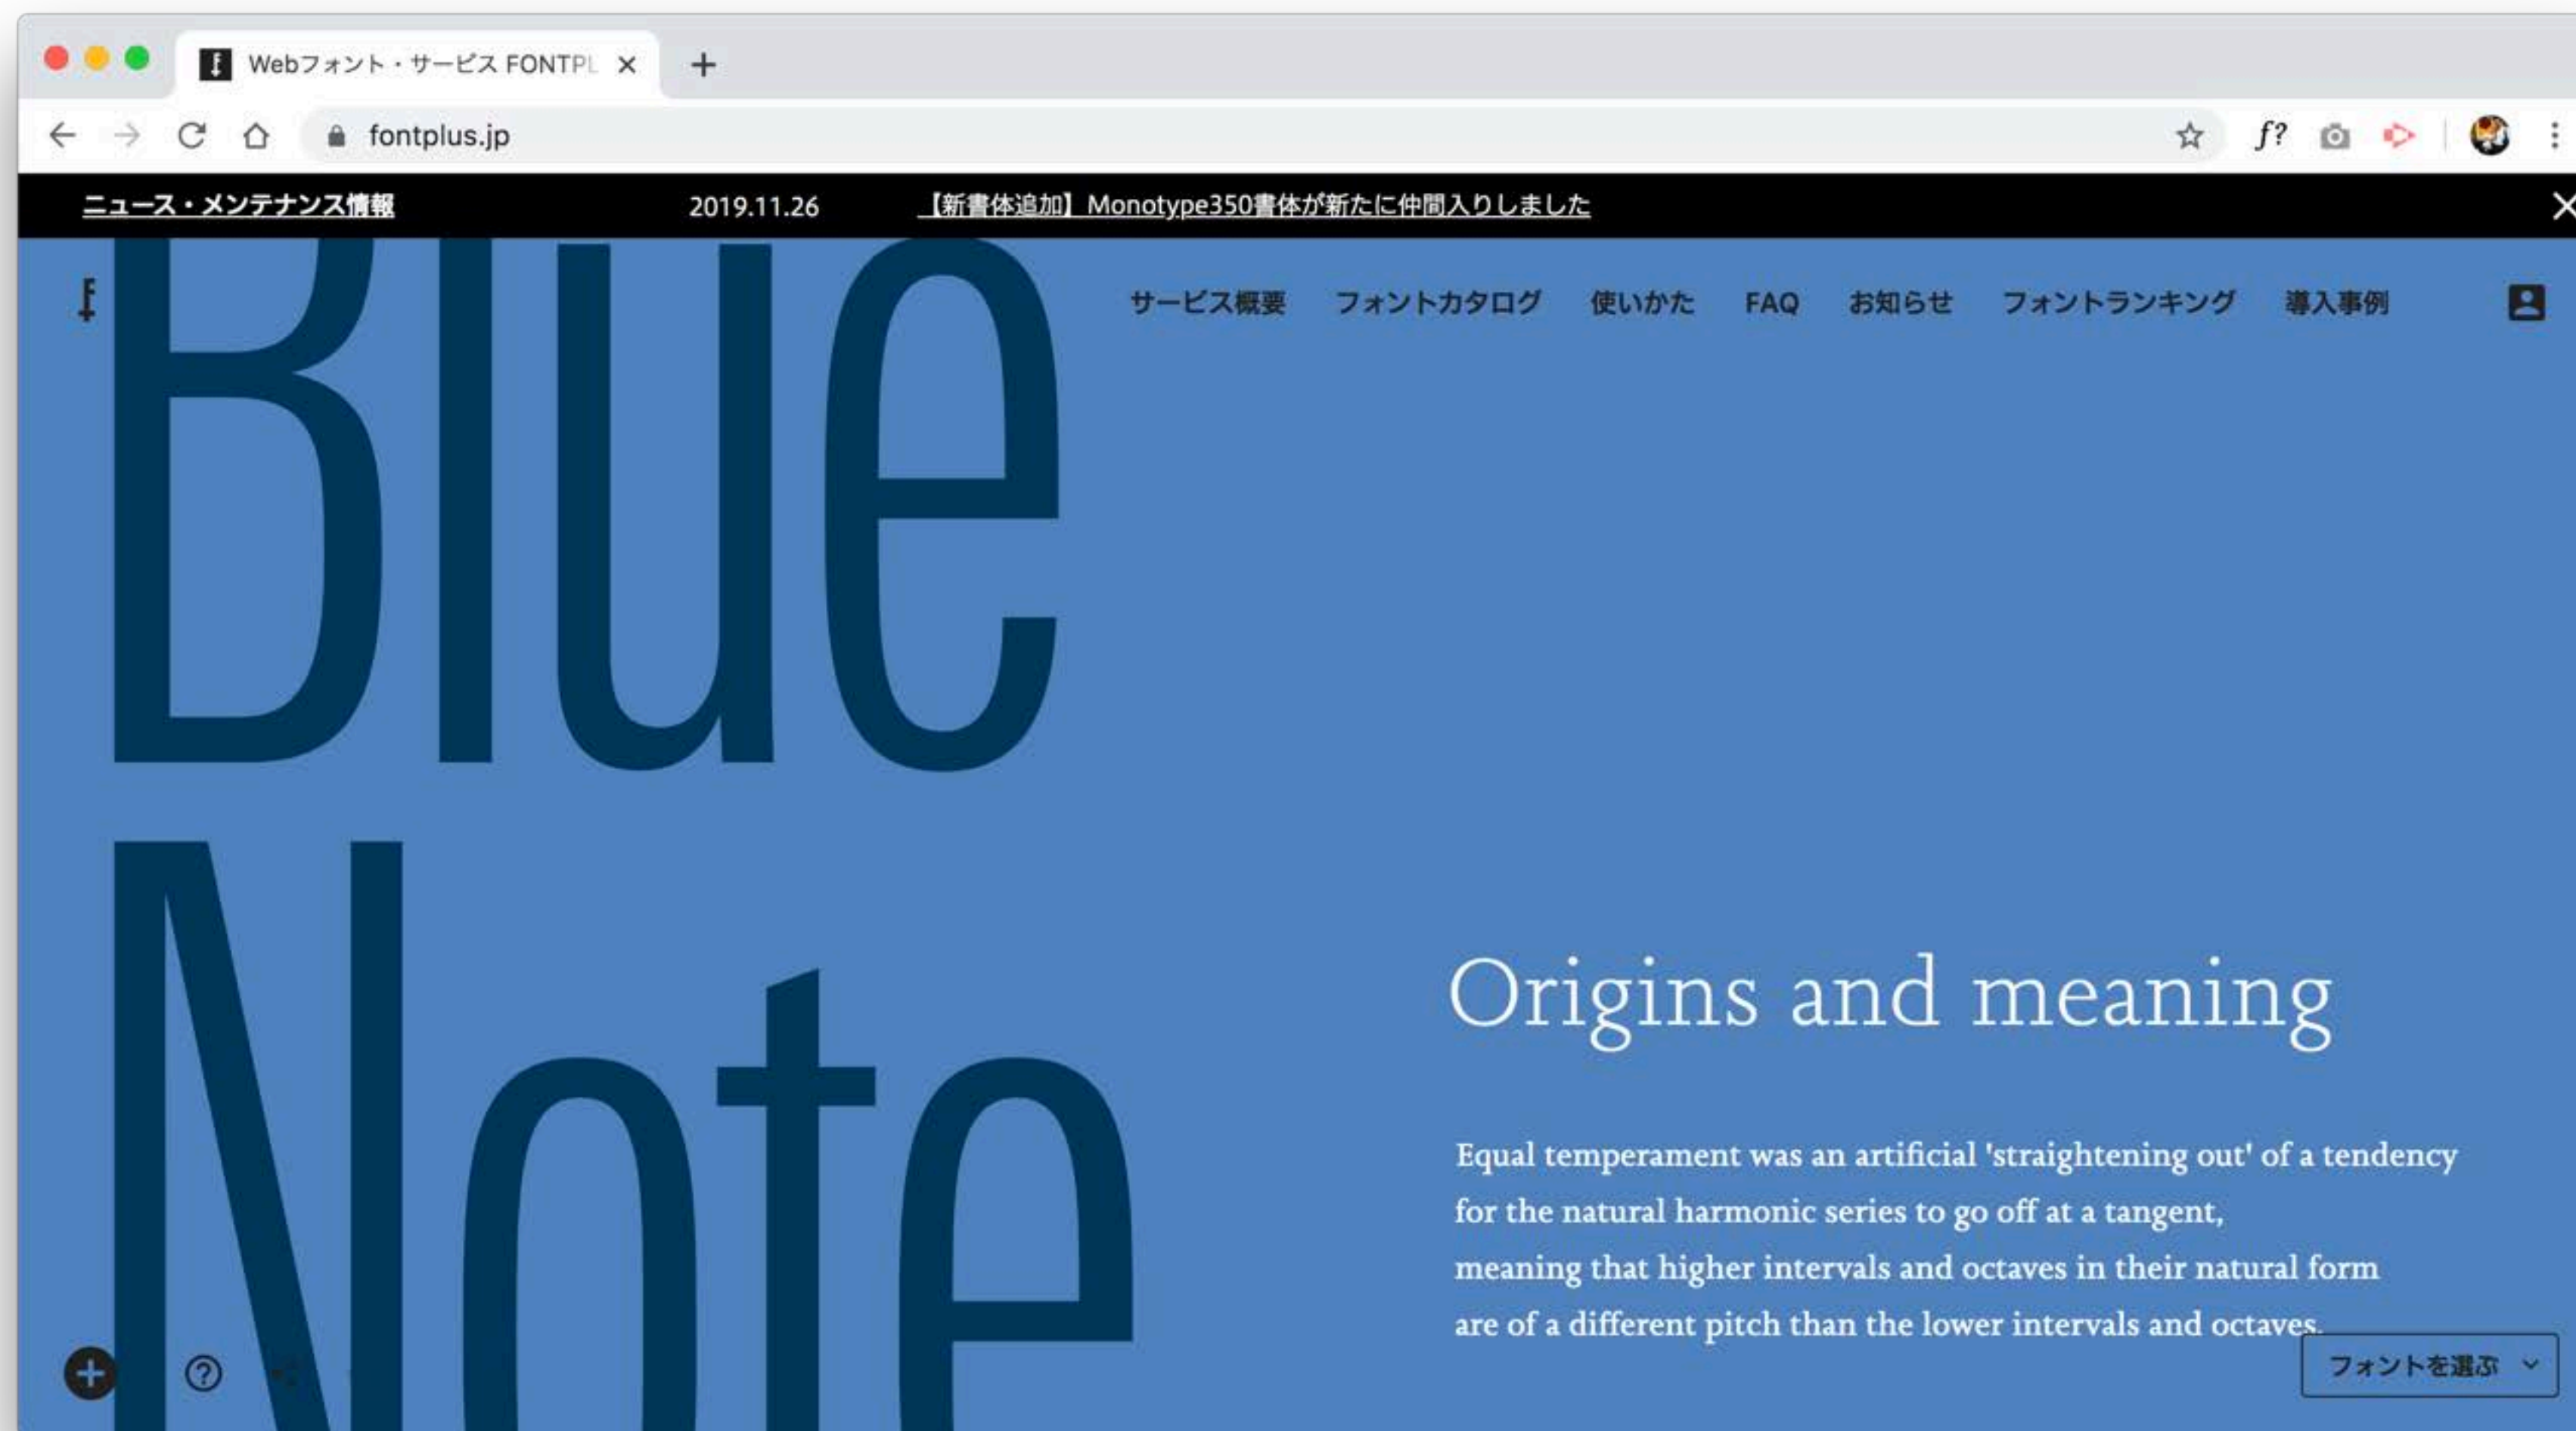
Webフォント・サービス FONTPL ×

fontplus.jp

f?

ニュース・メンテナンス情報 2019.11.26 【新書体追加】Monotype350書体が新たに仲間入りしました

サービス概要 フォントカタログ 使いかた FAQ お知らせ フォントランキング 導入事例

Blue Note

Origins and meaning

Equal temperament was an artificial 'straightening out' of a tendency for the natural harmonic series to go off at a tangent, meaning that higher intervals and octaves in their natural form are of a different pitch than the lower intervals and octaves.

フォントを選ぶ